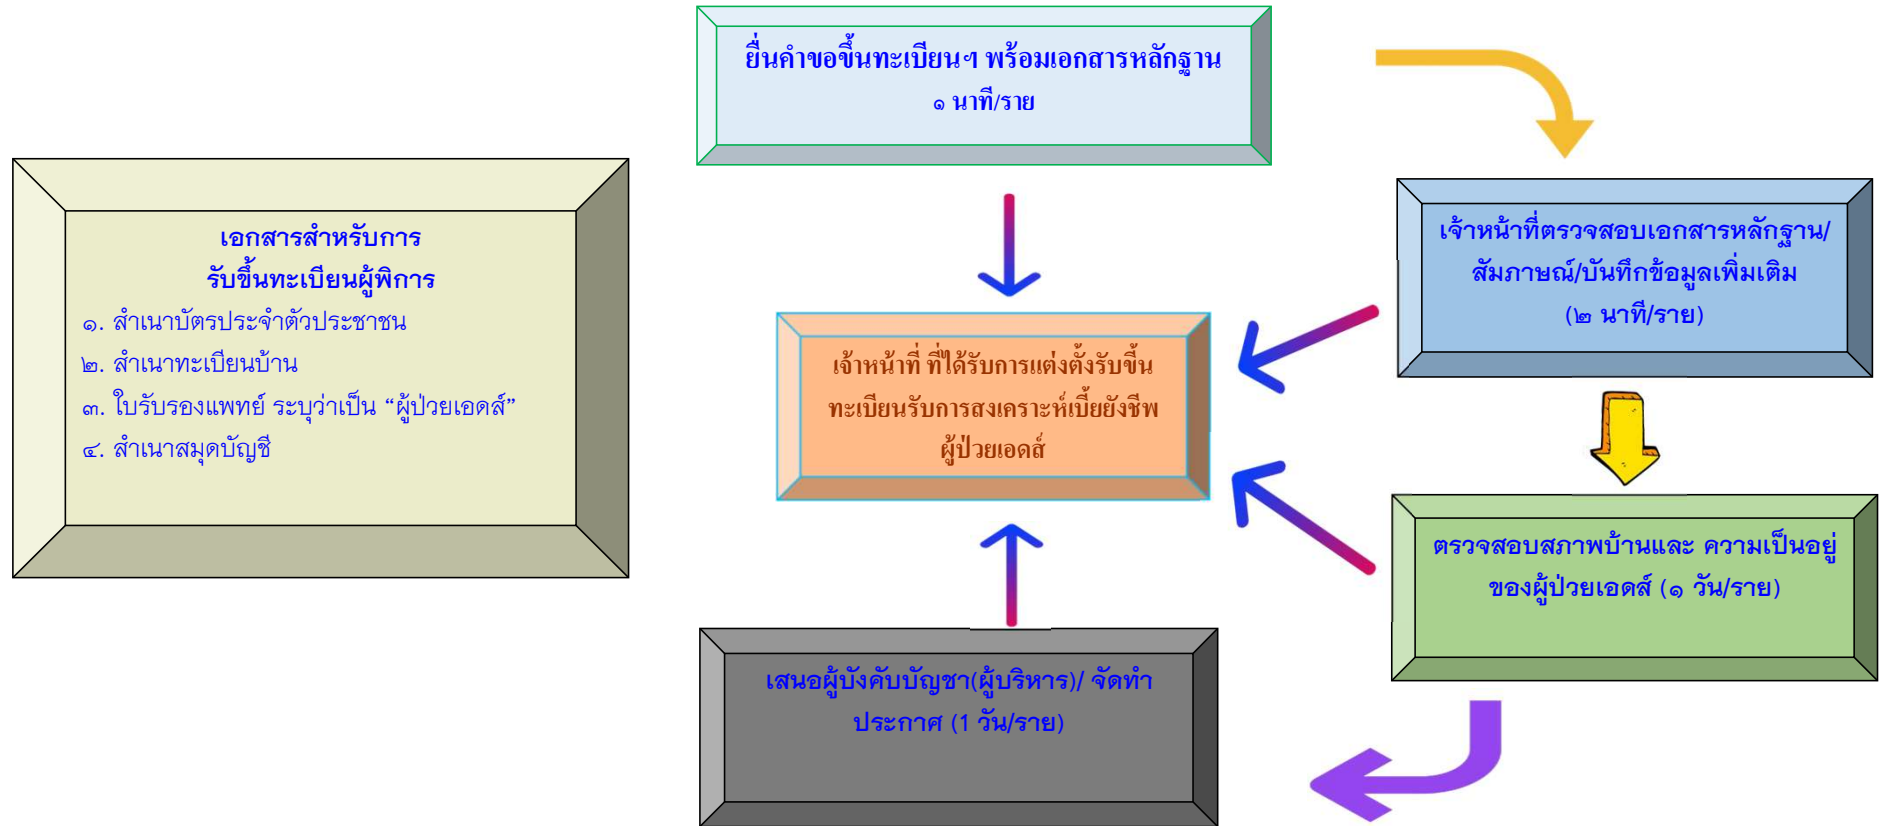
ยื่นคำขอขึ้นทะเบียนฯ พร้อมเอกสารหลักฐาน
๑ นาที/ราย

เอกสารสำหรับการ
รับขึ้นทะเบียนผู้พิการ
๑. สำเนาบัตรประจำตัวประชาชน
๒. สำเนาทะเบียนบ้าน
๓. ใบรับรองแพทย์ ระบุว่าเป็น “ผู้ป่วยเอดส์”
๔. สำเนาสมุดบัญชี

เจ้าหน้าที่ตรวจสอบเอกสารหลักฐาน/สัมภาษณ์/บันทึกข้อมูลเพิ่มเติม
(๒ นาที/ราย)

เจ้าหน้าที่ ที่ได้รับการแต่งตั้งรับขึ้นทะเบียนรับการสงเคราะห์เบี้ยยังชีพผู้ป่วยเอดส์

ตรวจสอบสภาพบ้านและ ความเป็นอยู่ของผู้ป่วยเอดส์ (๑ วัน/ราย)

เสนอผู้บังคับบัญชา(ผู้บริหาร)/ จัดทำประกาศ (1 วัน/ราย)